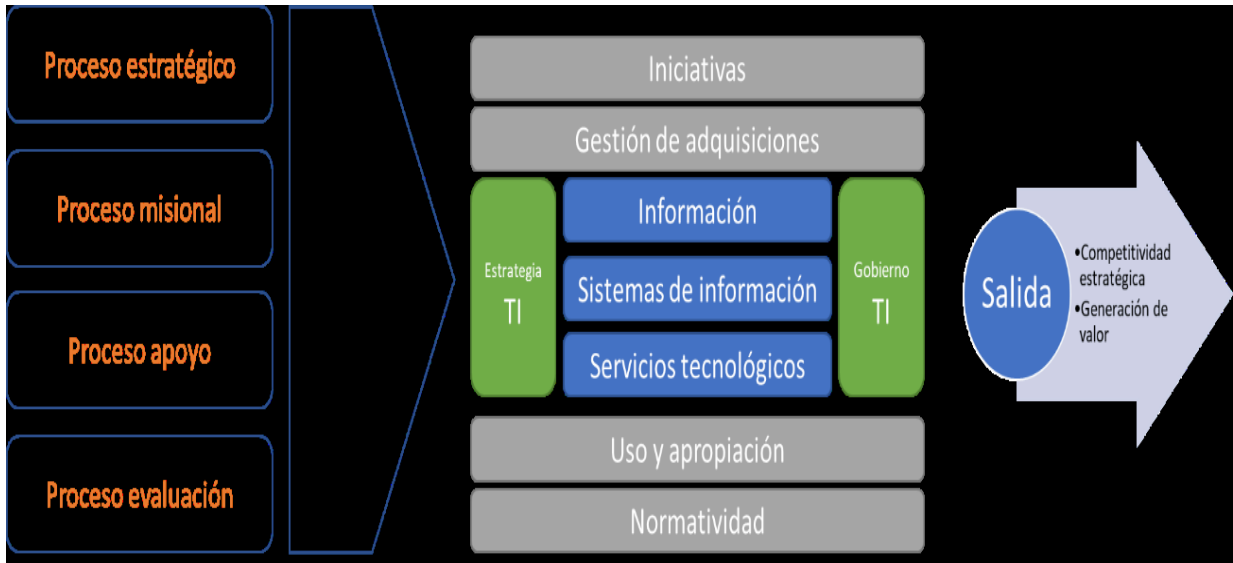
Proceso estratégico

Proceso misional

Proceso apoyo

Proceso evaluación

Iniciativas

Gestión de adquisiciones

Estrategia TI

Información

Sistemas de información

Servicios tecnológicos

Gobierno TI

Uso y apropiación

Normatividad

Salida

•Competitividad estratégica
•Generación de valor